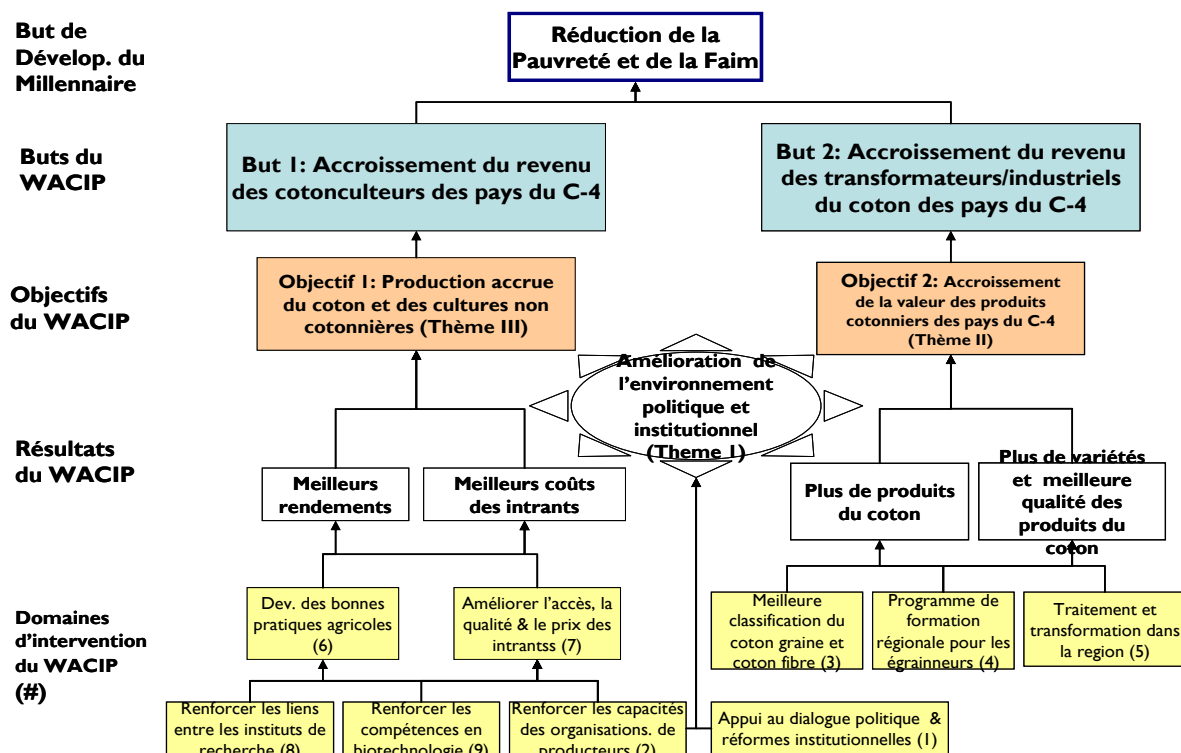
But de Dévelop. du Millennaire

Réduction de la Pauvreté et de la Faim

Buts du WACIP

But 1: Accroissement du revenu des cotonculteurs des pays du C-4

But 2: Accroissement du revenu des transformateurs/industriels du coton des pays du C-4

Objectifs du WACIP

Objectif 1: Production accrue du coton et des cultures non cotonnières (Thème III)

Objectif 2: Accroissement de la valeur des produits cotonniers des pays du C-4 (Thème II)

Amélioration de l'environnement politique et institutionnel (Theme 1)

Résultats du WACIP

Meilleurs rendements

Meilleurs coûts des intrants

Plus de produits du coton

Plus de variétés et meilleure qualité des produits du coton

Domaines d'intervention du WACIP (#)

Dev. des bonnes pratiques agricoles (6)

Améliorer l'accès, la qualité & le prix des intrantss (7)

Meilleure classification du coton graine et coton fibre (3)

Programme de formation régionale pour les égraineurs (4)

Traitement et transformation dans la region (5)

Renforcer les liens entre les instituts de recherche (8)

Renforcer les compétences en biotechnologie (9)

Renforcer les capacités des organisations. de producteurs (2)

Appui au dialogue politique & réformes institutionnelles (1)